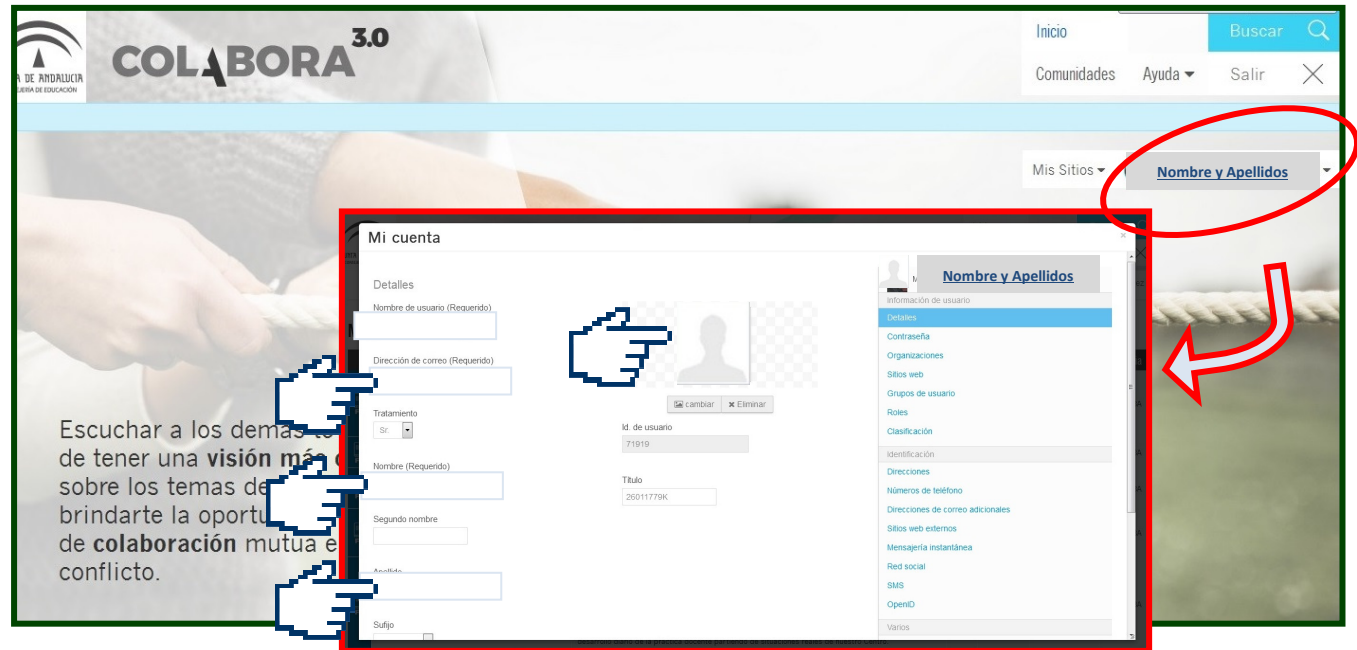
A DE ANDALUCÍA
JERÍA DE EDUCACIÓN

COLABORA 3.0

Inicio
Buscar
Comunidades
Ayuda
Salir

Mis Sitios
Nombre y Apellidos

Escuchar a los demás te
de tener una visión más
sobre los temas de
brindarte la oportu
de colaboración mutua e
conflicto.

Mi cuenta

Detalles
Nombre de usuario (Requerido)
Dirección de correo (Requerido)
Tratamiento
Sr.
Nombre (Requerido)
Segundo nombre
Apellido
Sufijo

cambiar
Eliminar
Id. de usuario
71919
Título
26011779K

Nombre y Apellidos
Información de usuario
Detalles
Contraseña
Organizaciones
Sitios web
Grupos de usuario
Roles
Clasificación
Identificación
Direcciones
Números de teléfono
Direcciones de correo adicionales
Sitios web externos
Mensajería instantánea
Red social
SMS
OpenID
Varios